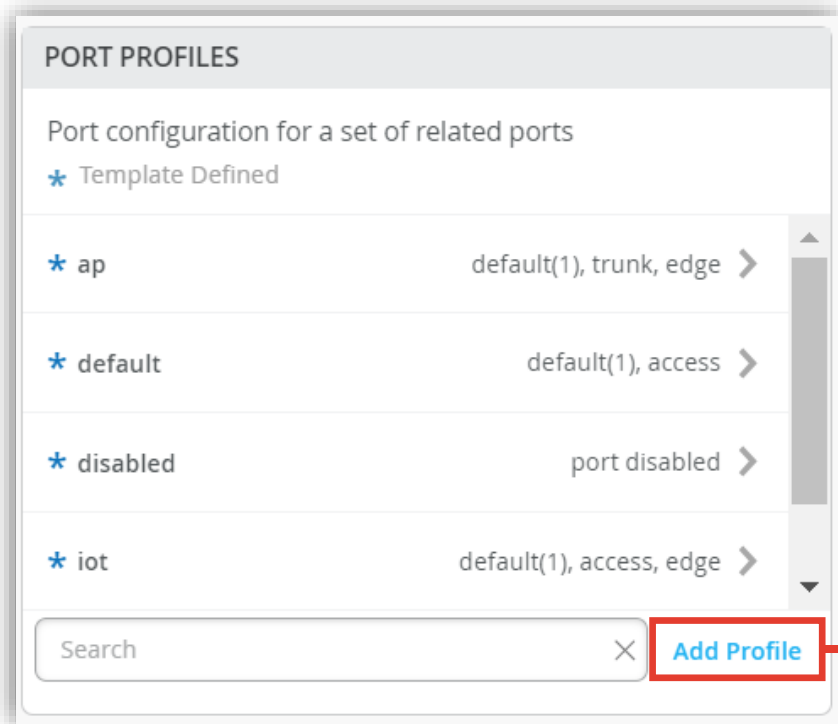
PORT PROFILES

Port configuration for a set of related ports
* Template Defined

* ap default(1), trunk, edge

* default default(1), access

* disabled port disabled

* iot default(1), access, edge

Search

Add Profile